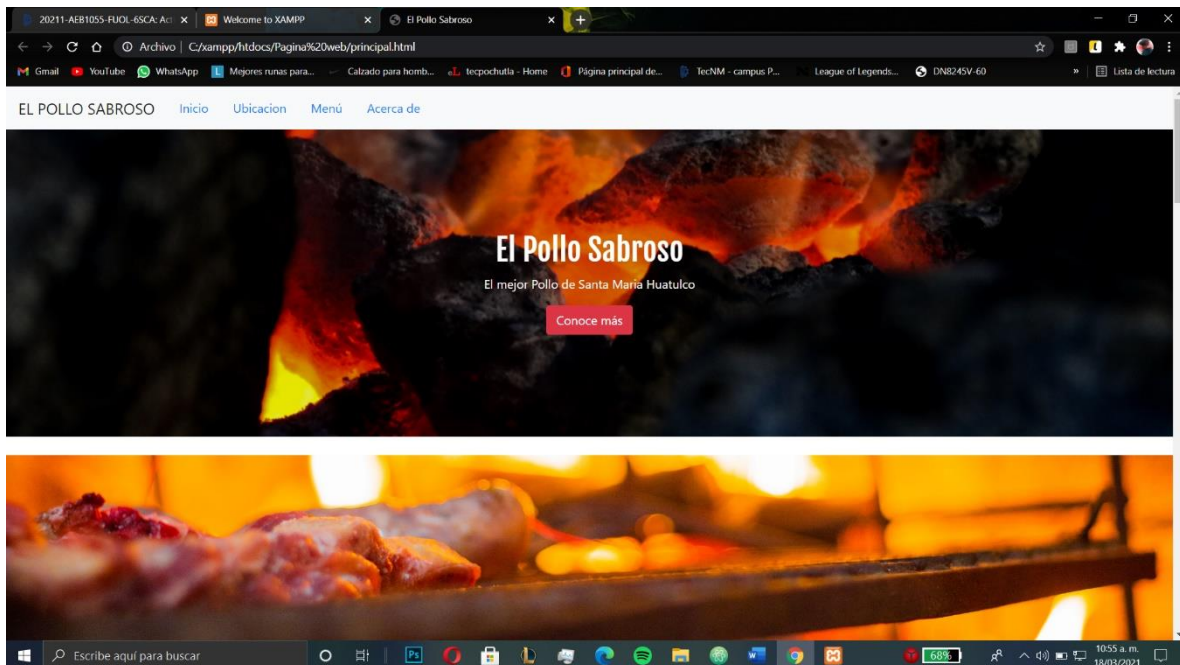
20211-AEB1055-FUOL-6SCA: Act ×
Welcome to XAMPP ×
El Pollo Sabroso ×
+

Archivo | C:/xampp/htdocs/Pagina%20web/principal.html

Gmail YouTube WhatsApp Mejores runas para... Calzado para homb... tecpochutla - Home Página principal de... TecNM - campus P... League of Legends... DN8245V-60 » Lista de lectura

EL POLLO SABROSO Inicio Ubicacion Menú Acerca de

El Pollo Sabroso

El mejor Pollo de Santa Maria Huatulco

Conoce más

Escribe aquí para buscar

68%

10:55 a. m.
18/03/2021